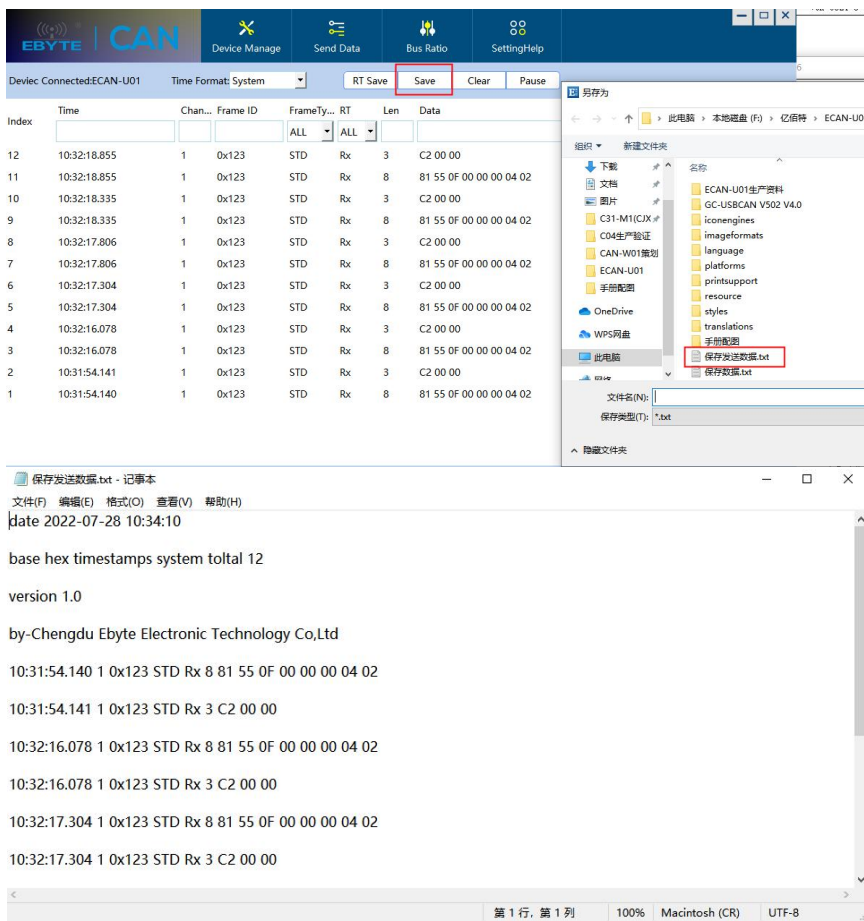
EBYTE | CAN

Device Manage

Send Data

Bus Ratio

SettingHelp

Deviec Connected:ECAN-U01

Time Format: System

RT Save

Save

Clear

Pause

| Index | Time | Chan... | Frame ID | FrameTy... | RT | Len | Data |
|---|---|---|---|---|---|---|---|
| | | | | ALL | ALL | | |
| 12 | 10:32:18.855 | 1 | 0x123 | STD | Rx | 3 | C2 00 00 |
| 11 | 10:32:18.855 | 1 | 0x123 | STD | Rx | 8 | 81 55 0F 00 00 00 04 02 |
| 10 | 10:32:18.335 | 1 | 0x123 | STD | Rx | 3 | C2 00 00 |
| 9 | 10:32:18.335 | 1 | 0x123 | STD | Rx | 8 | 81 55 0F 00 00 00 04 02 |
| 8 | 10:32:17.806 | 1 | 0x123 | STD | Rx | 3 | C2 00 00 |
| 7 | 10:32:17.806 | 1 | 0x123 | STD | Rx | 8 | 81 55 0F 00 00 00 04 02 |
| 6 | 10:32:17.304 | 1 | 0x123 | STD | Rx | 3 | C2 00 00 |
| 5 | 10:32:17.304 | 1 | 0x123 | STD | Rx | 8 | 81 55 0F 00 00 00 04 02 |
| 4 | 10:32:16.078 | 1 | 0x123 | STD | Rx | 3 | C2 00 00 |
| 3 | 10:32:16.078 | 1 | 0x123 | STD | Rx | 8 | 81 55 0F 00 00 00 04 02 |
| 2 | 10:31:54.141 | 1 | 0x123 | STD | Rx | 3 | C2 00 00 |
| 1 | 10:31:54.140 | 1 | 0x123 | STD | Rx | 8 | 81 55 0F 00 00 00 04 02 |

另存为

此电脑 › 本地磁盘 (F:) › 亿佰特 › ECAN-U0

组织 ▾ 新建文件夹

下载
文档
图片
C31-M1(CJX
C04生产验证
CAN-W01策划
ECAN-U01
手册配图
OneDrive
WPS网盘
此电脑
网络

名称
ECAN-U01生产资料
GC-USBCAN V502 V4.0
iconengines
imageformats
language
platforms
printsupport
resource
styles
translations
手册配图
保存发送数据.txt
保存数据.txt

文件名(N):
保存类型(T): *.txt

隐藏文件夹

保存发送数据.txt - 记事本

文件(F) 编辑(E) 格式(O) 查看(V) 帮助(H)

date 2022-07-28 10:34:10

base hex timestamps system toltal 12

version 1.0

by-Chengdu Ebyte Electronic Technology Co,Ltd

10:31:54.140 1 0x123 STD Rx 8 81 55 0F 00 00 00 04 02

10:31:54.141 1 0x123 STD Rx 3 C2 00 00

10:32:16.078 1 0x123 STD Rx 8 81 55 0F 00 00 00 04 02

10:32:16.078 1 0x123 STD Rx 3 C2 00 00

10:32:17.304 1 0x123 STD Rx 8 81 55 0F 00 00 00 04 02

10:32:17.304 1 0x123 STD Rx 3 C2 00 00

第 1 行, 第 1 列 100% Macintosh (CR) UTF-8